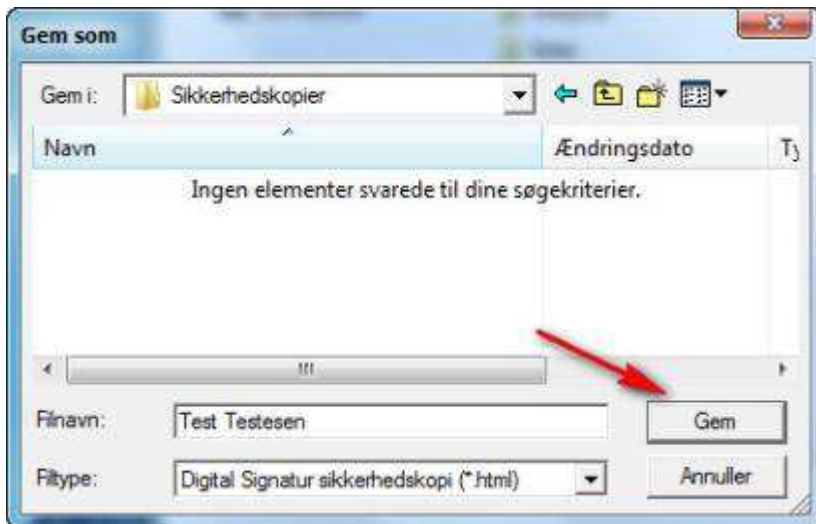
Gem som

Gem i: Sikkerhedskopier

| Navn | Ændringsdato | T |
|---|---|---|

Ingen elementer svarede til dine søgekriterier.

Filnavn: Test Testesen

Gem

Filtype: Digital Signatur sikkerhedskopi (*.html)

Annuller